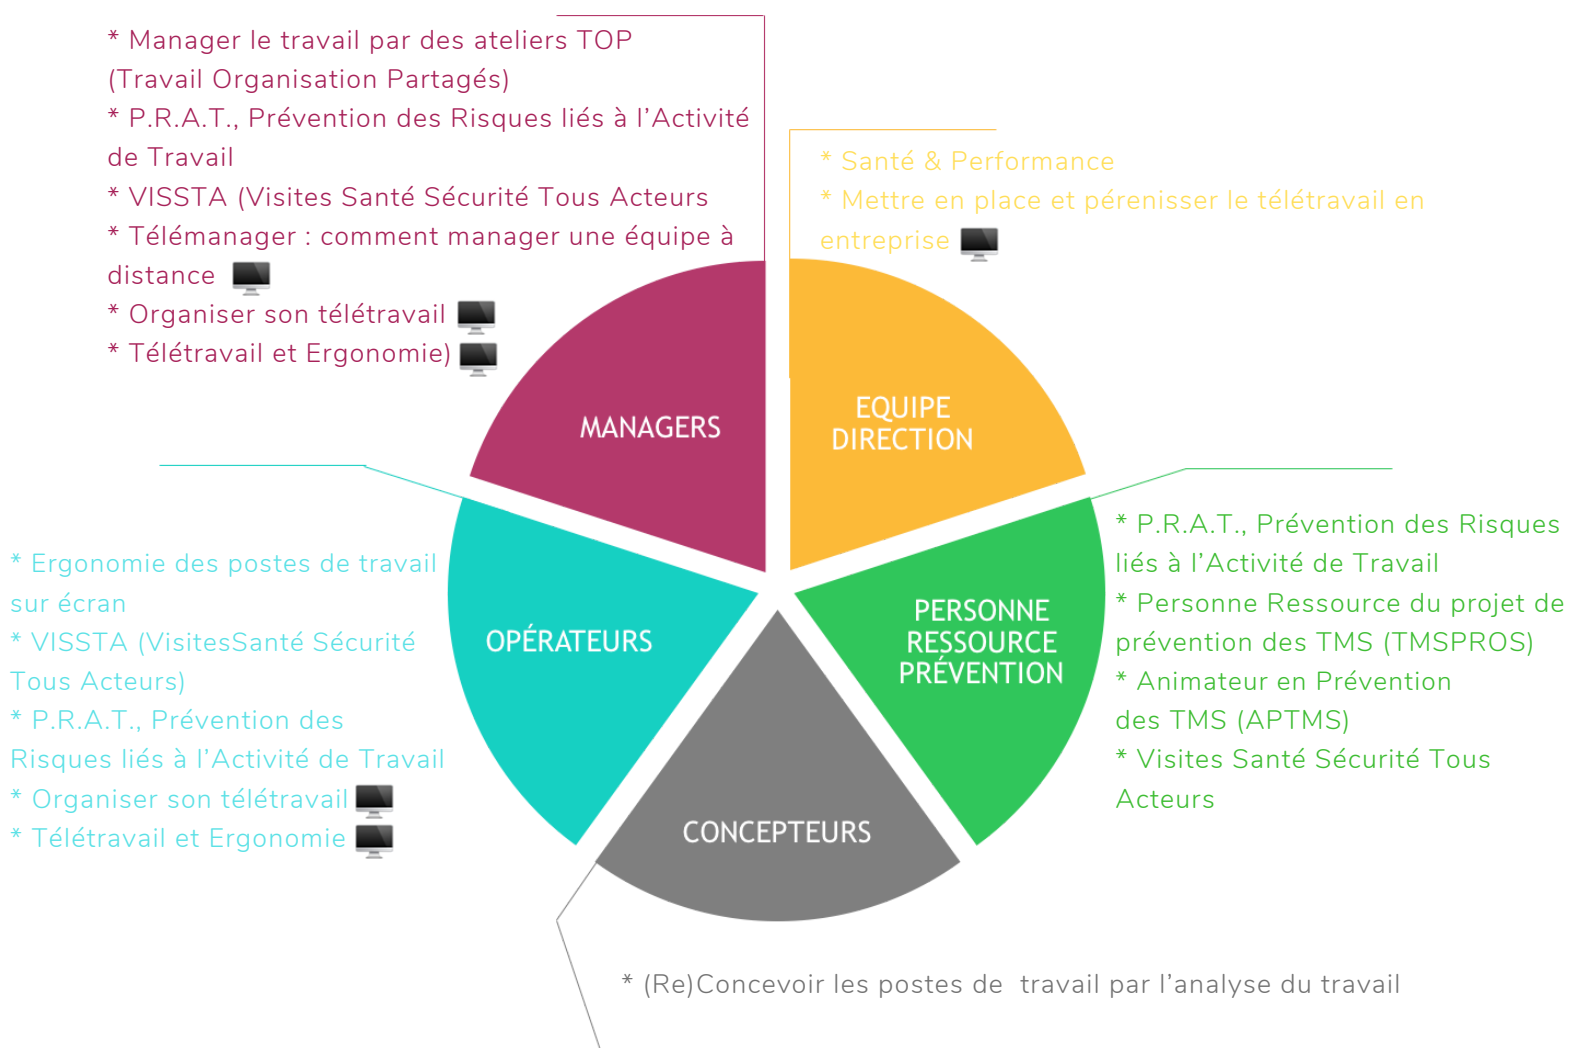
* Manager le travail par des ateliers TOP (Travail Organisation Partagés)
* P.R.A.T., Prévention des Risques liés à l’Activité de Travail
* VISSTA (Visites Santé Sécurité Tous Acteurs
* Télémanager : comment manager une équipe à distance
* Organiser son télétravail
* Télétravail et Ergonomie)

* Santé & Performance
* Mettre en place et pérenisser le télétravail en entreprise

MANAGERS

EQUIPE DIRECTION

* Ergonomie des postes de travail sur écran
* VISSTA (VisitesSanté Sécurité Tous Acteurs)
* P.R.A.T., Prévention des Risques liés à l’Activité de Travail
* Organiser son télétravail
* Télétravail et Ergonomie

OPÉRATEURS

PERSONNE RESSOURCE PRÉVENTION

* P.R.A.T., Prévention des Risques liés à l’Activité de Travail
* Personne Ressource du projet de prévention des TMS (TMSPROS)
* Animateur en Prévention des TMS (APTMS)
* Visites Santé Sécurité Tous Acteurs

CONCEPTEURS

* (Re)Concevoir les postes de travail par l’analyse du travail